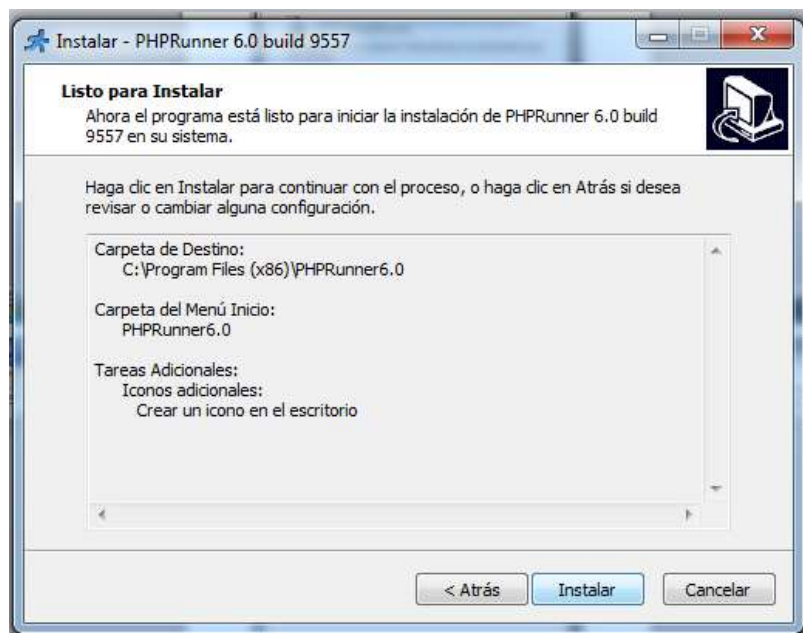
Instalar - PHPRunner 6.0 build 9557

Listo para Instalar
Ahora el programa está listo para iniciar la instalación de PHPRunner 6.0 build 9557 en su sistema.

Haga clic en Instalar para continuar con el proceso, o haga clic en Atrás si desea revisar o cambiar alguna configuración.

Carpeta de Destino:
C:\Program Files (x86)\PHPRunner6.0

Carpeta del Menú Inicio:
PHPRunner6.0

Tareas Adicionales:
Iconos adicionales:
Crear un icono en el escritorio

< Atrás
Instalar
Cancelar